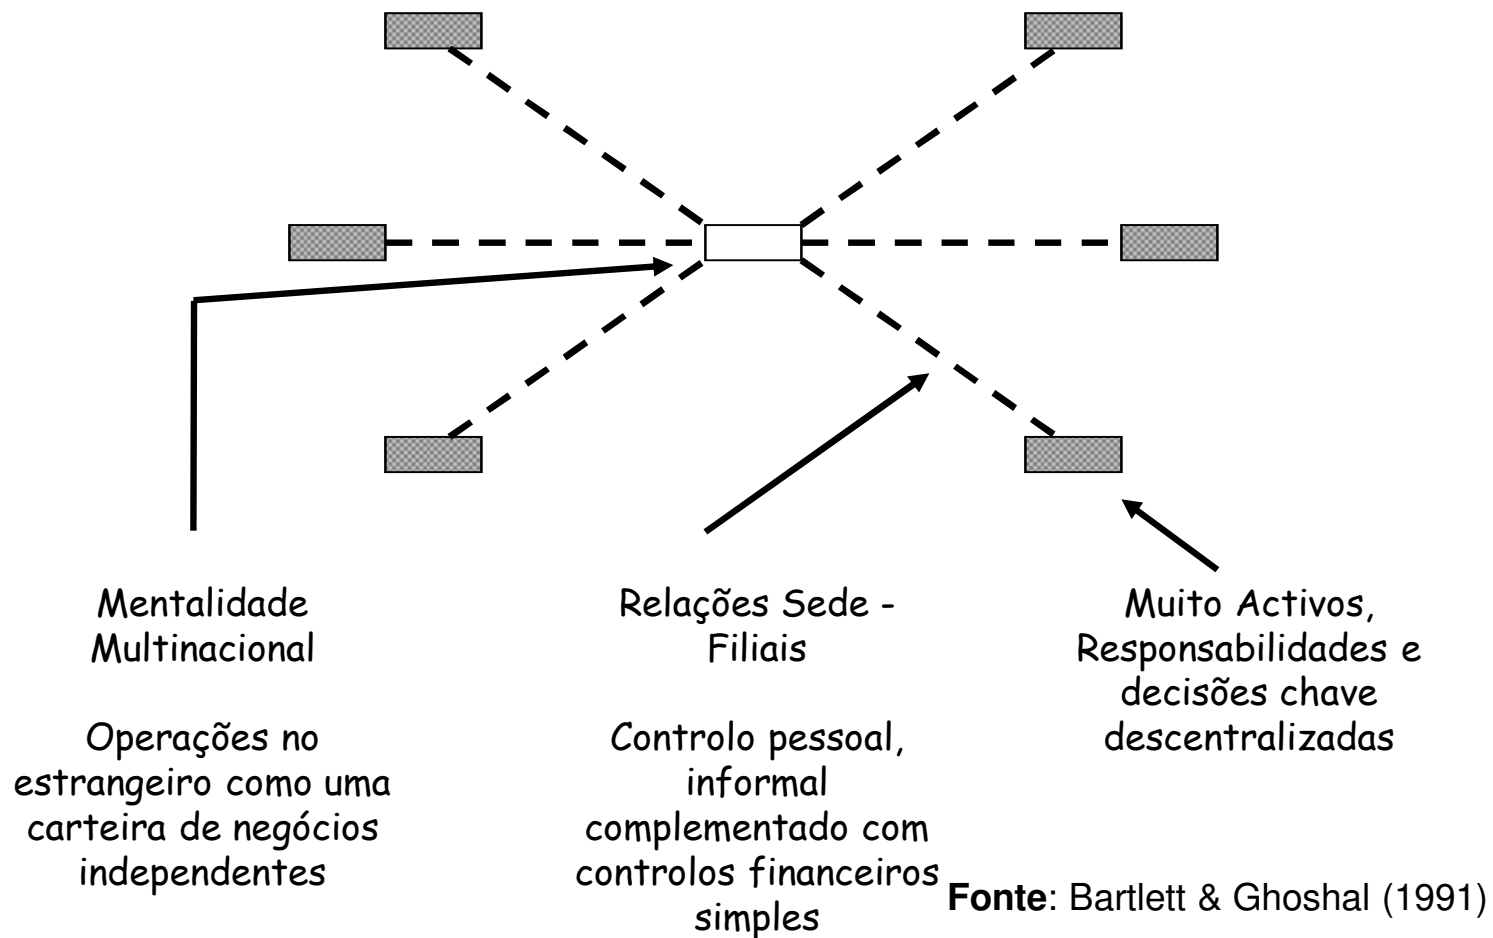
Mentalidade Multinacional

Operações no estrangeiro como uma carteira de negócios independentes

Relações Sede - Filiais

Controlo pessoal, informal complementado com controlos financeiros simples

Muito Activos, Responsabilidades e decisões chave descentralizadas

**Fonte**: Bartlett & Ghoshal (1991)